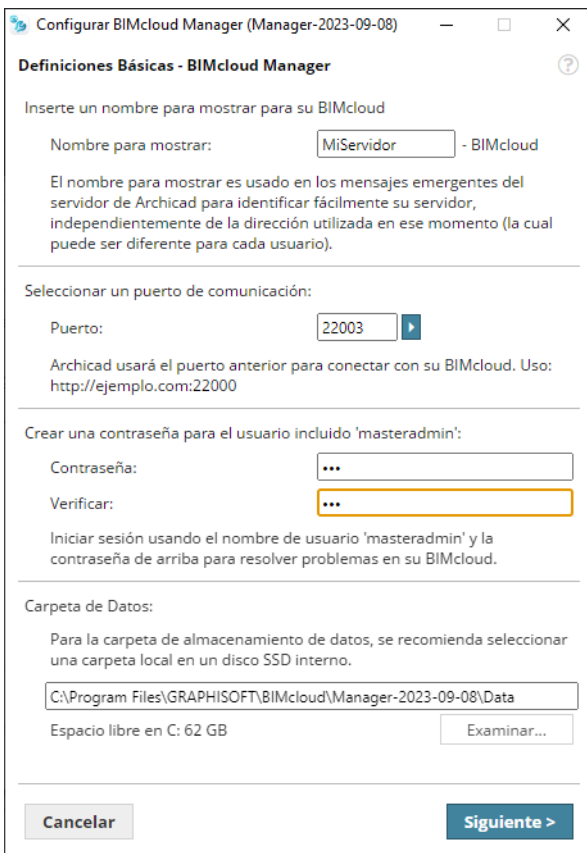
Configurar BIMcloud Manager (Manager-2023-09-08)

Definiciones Básicas - BIMcloud Manager

?

Inserte un nombre para mostrar para su BIMcloud

Nombre para mostrar: MiServidor - BIMcloud

El nombre para mostrar es usado en los mensajes emergentes del servidor de Archicad para identificar fácilmente su servidor, independientemente de la dirección utilizada en ese momento (la cual puede ser diferente para cada usuario).

Seleccionar un puerto de comunicación:

Puerto: 22003

Archicad usará el puerto anterior para conectar con su BIMcloud. Uso: http://ejemplo.com:22000

Crear una contraseña para el usuario incluido 'masteradmin':

Contraseña: •••

Verificar: •••

Iniciar sesión usando el nombre de usuario 'masteradmin' y la contraseña de arriba para resolver problemas en su BIMcloud.

Carpeta de Datos:

Para la carpeta de almacenamiento de datos, se recomienda seleccionar una carpeta local en un disco SSD interno.

C:\Program Files\GRAPHISOFT\BIMcloud\Manager-2023-09-08\Data

Espacio libre en C: 62 GB

Examinar...

Cancelar

Siguiente >